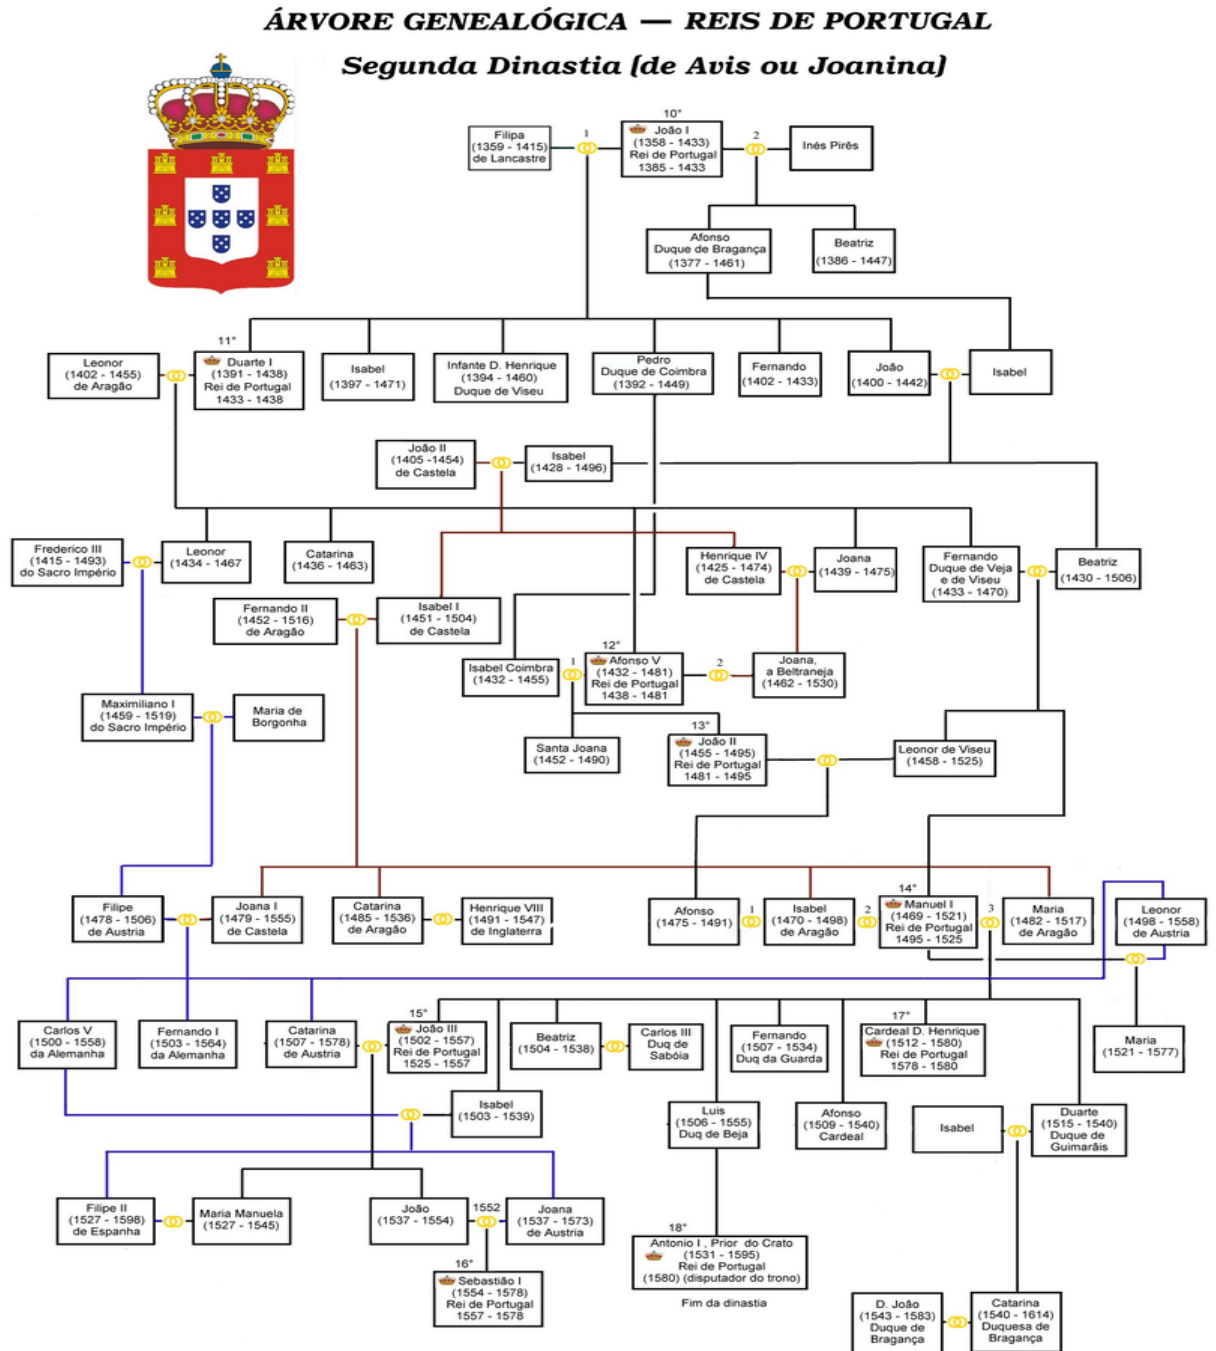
ÁRVORE GENEALÓGICA — REIS DE PORTUGAL

Segunda Dinastia (de Avis ou Joanina)

Filipa (1359 - 1415) de Lancastre

1

10°
João I (1358 - 1433) Rei de Portugal 1385 - 1433

2

Inês Pirês

Afonso Duque de Bragança (1377 - 1461)

Beatriz (1386 - 1447)

Leonor (1402 - 1455) de Aragão

11°
Duarte I (1391 - 1438) Rei de Portugal 1433 - 1438

Isabel (1397 - 1471)

Infante D. Henrique (1394 - 1460) Duque de Viseu

Pedro Duque de Coimbra (1392 - 1449)

Fernando (1402 - 1433)

João (1400 - 1442)

Isabel

João II (1405 -1454) de Castela

Isabel (1428 - 1496)

Frederico III (1415 - 1493) do Sacro Império

Leonor (1434 - 1467)

Catarina (1436 - 1463)

Henrique IV (1425 - 1474) de Castela

Joana (1439 - 1475)

Fernando Duque de Veja e de Viseu (1433 - 1470)

Beatriz (1430 - 1506)

Fernando II (1452 - 1516) de Aragão

Isabel I (1451 - 1504) de Castela

Isabel Coimbra (1432 - 1455)

1

12°
Afonso V (1432 - 1481) Rei de Portugal 1438 - 1481

2

Joana, a Beltraneja (1462 - 1530)

Maximiliano I (1459 - 1519) do Sacro Império

Maria de Borgonha

Santa Joana (1452 - 1490)

13°
João II (1455 - 1495) Rei de Portugal 1481 - 1495

Leonor de Viseu (1458 - 1525)

Filipe (1478 - 1506) de Austria

Joana I (1479 - 1555) de Castela

Catarina (1485 - 1536) de Aragão

Henrique VIII (1491 - 1547) de Inglaterra

Afonso (1475 - 1491)

1

Isabel (1470 - 1498) de Aragão

2

14°
Manuel I (1469 - 1521) Rei de Portugal 1495 - 1525

3

Maria (1482 - 1517) de Aragão

Leonor (1498 - 1558) de Austria

Carlos V (1500 - 1558) da Alemanha

Fernando I (1503 - 1564) da Alemanha

Catarina (1507 - 1578) de Austria

15°
João III (1502 - 1557) Rei de Portugal 1525 - 1557

Beatriz (1504 - 1538)

Carlos III Duq de Sabóia

Fernando (1507 - 1534) Duq da Guarda

17°
Cardeal D. Henrique (1512 - 1580) Rei de Portugal 1578 - 1580

Maria (1521 - 1577)

Isabel (1503 - 1539)

Luis (1506 - 1555) Duq de Beja

Afonso (1509 - 1540) Cardeal

Isabel

Duarte (1515 - 1540) Duque de Guimarãis

Filipe II (1527 - 1598) de Espanha

Maria Manuela (1527 - 1545)

João (1537 - 1554)

1552

Joana (1537 - 1573) de Austria

18°
Antonio I , Prior do Crato (1531 - 1595) Rei de Portugal (1580) (disputador do trono)

Fim da dinastia

16°
Sebastião I (1554 - 1578) Rei de Portugal 1557 - 1578

D. João (1543 - 1583) Duque de Bragança

Catarina (1540 - 1614) Duquesa de Bragança